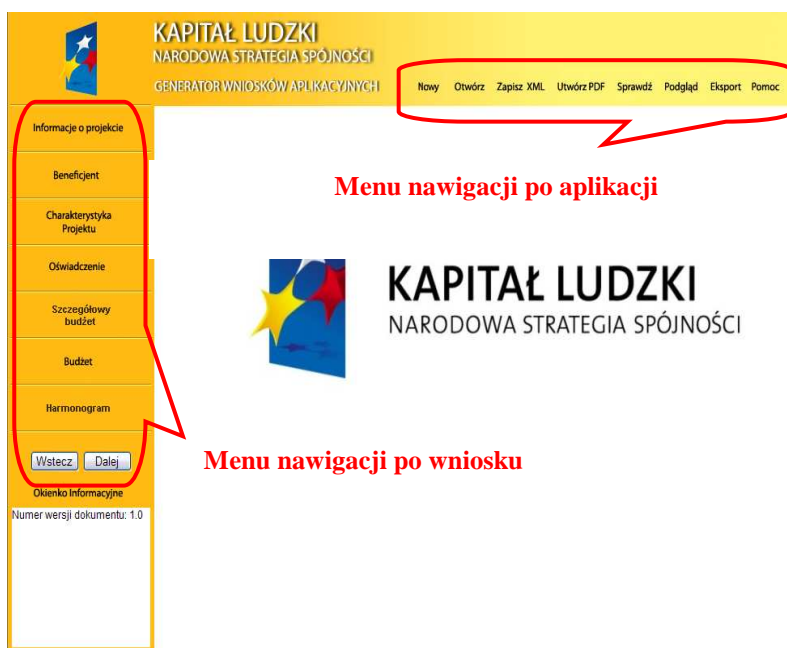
KAPITAŁ LUDZKI
NARODOWA STRATEGIA SPÓJNOŚCI
GENERATOR WNIOSKÓW APLIKACYJNYCH

Nowy Otwórz Zapisz XML Utwórz PDF Sprawdź Podgląd Eksport Pomoc

Informacje o projekcie
Beneficjent
Charakterystyka Projektu
Oświadczenie
Szczegółowy budżet
Budżet
Harmonogram
Wstecz Dalej
Okienko Informacyjne
Numer wersji dokumentu: 1.0

Menu nawigacji po aplikacji

KAPITAŁ LUDZKI
NARODOWA STRATEGIA SPÓJNOŚCI

Menu nawigacji po wniosku